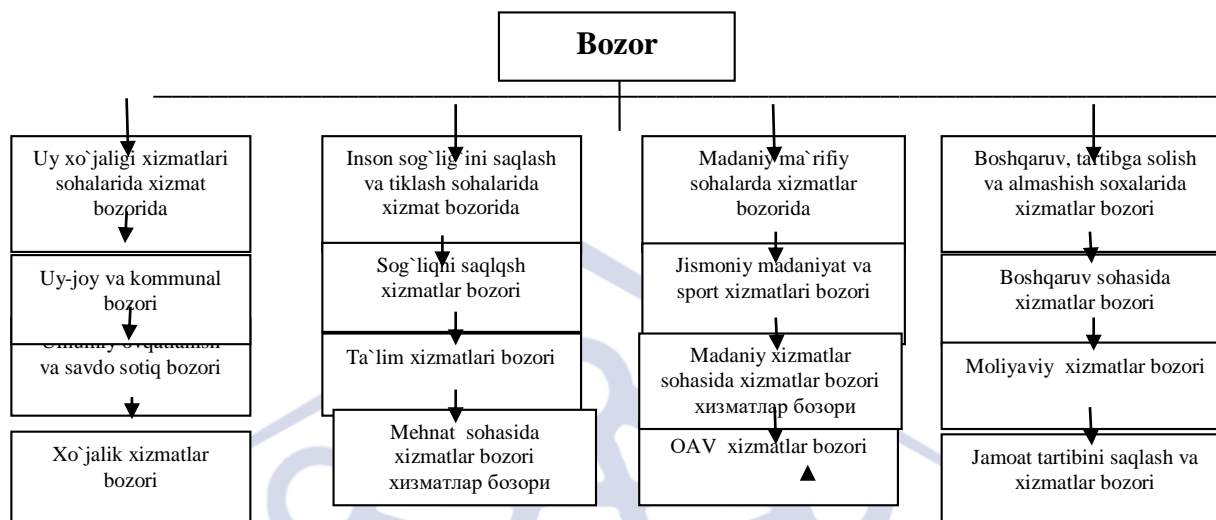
Bozor

Uy xo`jaligi xizmatlari sohalarida xizmat bozorida

Uy-joy va kommunal bozori

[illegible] va savdo sotiq bozori

Xo`jalik xizmatlar bozori

Inson sog`lig`ini saqlash va tiklash sohalarida xizmat bozorida

Sog`liqni saqlqsh xizmatlar bozori

Ta`lim xizmatlari bozori

Mehnat sohasida xizmatlar bozori хизматлар бозори

Madaniy ma`rifiy sohalarda xizmatlar bozorida

Jismoniy madaniyat va sport xizmatlari bozori

Madaniy xizmatlar sohasida xizmatlar bozori хизматлар бозори

OAV xizmatlar bozori

Boshqaruv, tartibga solish va almashish soxalarida xizmatlar bozori

Boshqaruv sohasida xizmatlar bozori

Moliyaviy xizmatlar bozori

Jamoat tartibini saqlash va xizmatlar bozori